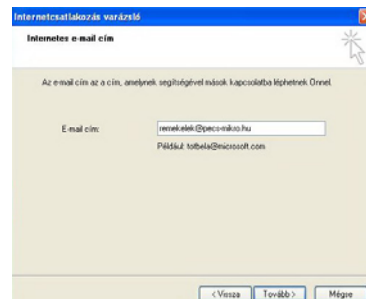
Internetcsatlakozás varázsló

Internetes e-mail cím

Az e-mail cím az a cím, amelynek segítségével mások kapcsolatba léphetnek Önnel.

E-mail cím: remekelek@peco-makro.hu

Például: tolbela@microsoft.com

< Vissza
Tovább >
Mégse